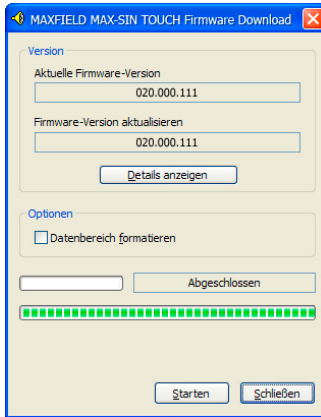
MAXFIELD MAX-SIN TOUCH Firmware Download

Version

Aktuelle Firmware-Version

020.000.111

Firmware-Version aktualisieren

020.000.111

Details anzeigen

Optionen

Datenbereich formatieren

Abgeschlossen

Starten

Schließen